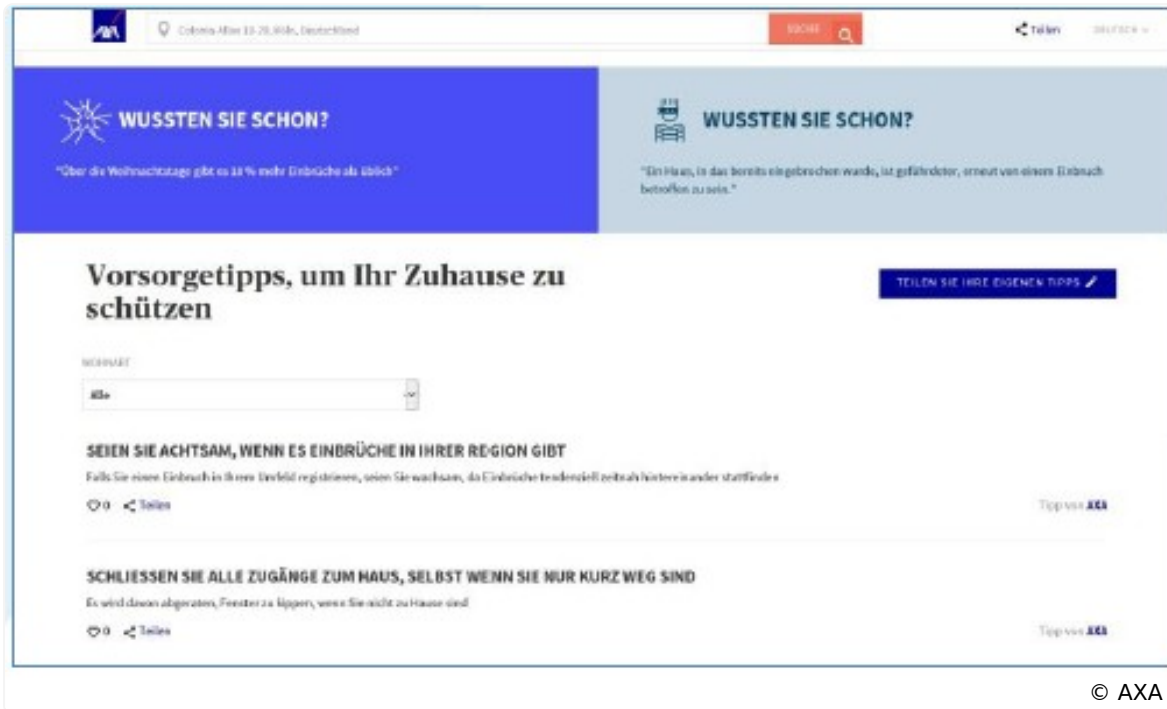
AXA

Colonia-Allee 10-20, Köln, Deutschland

SUCHE

Teilen

DEUTSCH

WUSSTEN SIE SCHON?

"Über die Weihnachtstage gibt es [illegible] % mehr Einbrüche als üblich"

WUSSTEN SIE SCHON?

"Ein Haus, in das bereits eingebrochen wurde, ist gefährdeter, erneut von einem Einbruch betroffen zu sein."

Vorsorgetipps, um Ihr Zuhause zu schützen

TEILEN SIE IHRE EIGENEN TIPPS

WOHNART

Alle

SEIEN SIE ACHTSAM, WENN ES EINBRÜCHE IN IHRER REGION GIBT

Falls Sie einen Einbruch in Ihrem Umfeld registrieren, seien Sie wachsam, da Einbrüche tendenziell zeitnah hintereinander stattfinden

0 Teilen

Tipp von AXA

SCHLIESSEN SIE ALLE ZUGÄNGE ZUM HAUS, SELBST WENN SIE NUR KURZ WEG SIND

Es wird davon abgeraten, Fenster zu kippen, wenn Sie nicht zu Hause sind

0 Teilen

Tipp von AXA

© AXA